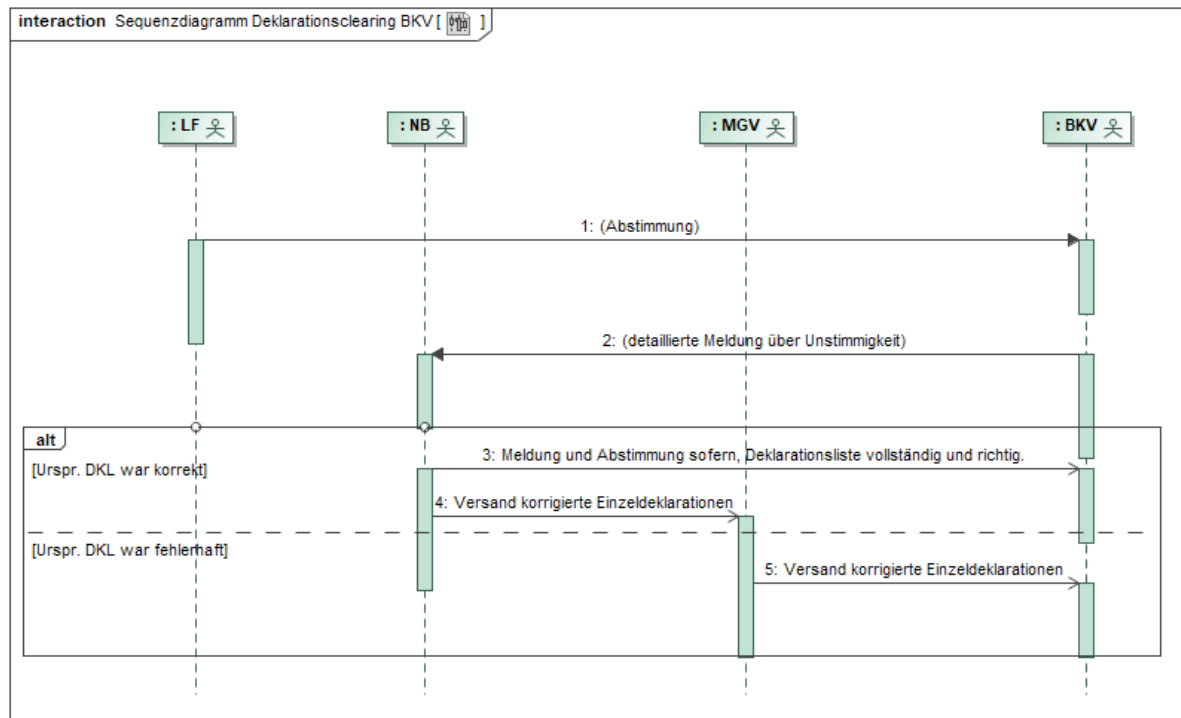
interaction Sequenzdiagramm Deklarationsclearing BKV [ ]

: LF

: NB

: MGV

: BKV

1: (Abstimmung)

2: (detaillierte Meldung über Unstimmigkeit)

alt

[Urspr. DKL war korrekt]

3: Meldung und Abstimmung sofern, Deklarationsliste vollständig und richtig.

4: Versand korrigierte Einzeldeklarationen

[Urspr. DKL war fehlerhaft]

5: Versand korrigierte Einzeldeklarationen